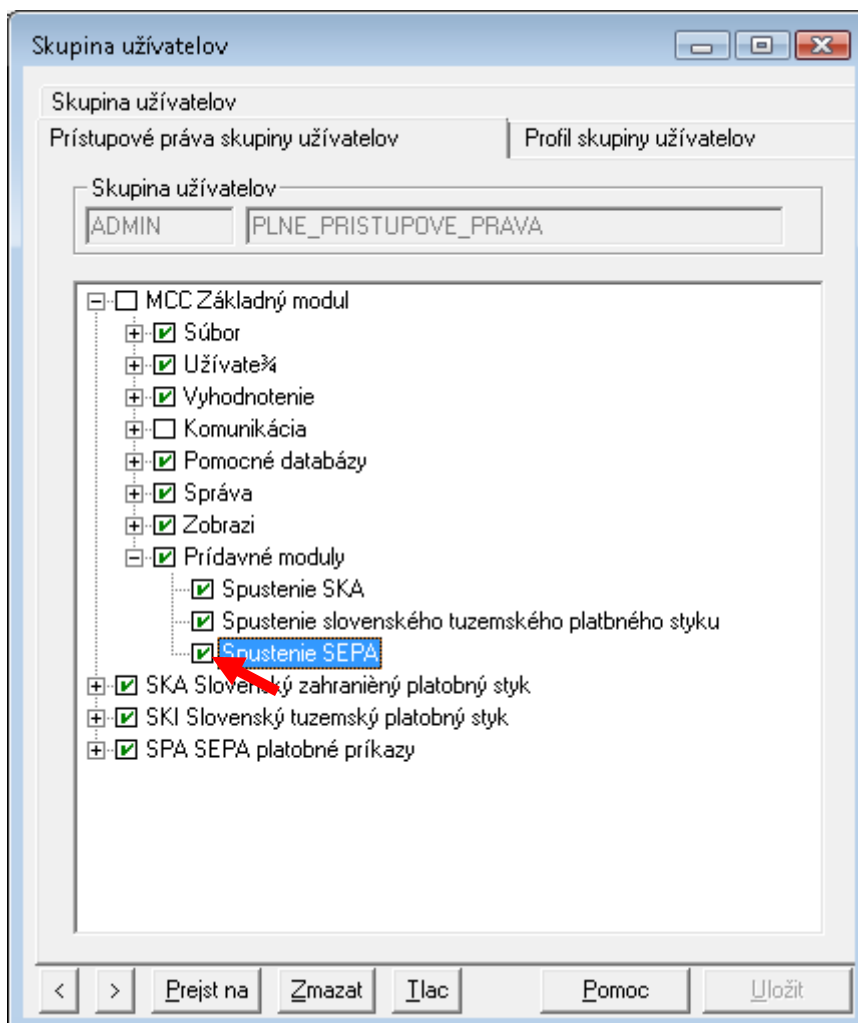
Skupina užívatelov

Skupina užívatelov
Prístupové práva skupiny užívatelov
Profil skupiny užívatelov

Skupina užívatelov
ADMIN
PLNE_PRISTUPOVE_PRAVA

MCC Základný modul
Súbor
Užívate¾
Vyhodnotenie
Komunikácia
Pomocné databázy
Správa
Zobrazi
Prídavné moduly
Spustenie SKA
Spustenie slovenského tuzemského platbného styku
Spustenie SEPA
SKA Slovenský zahranièný platobný styk
SKI Slovenský tuzemský platobný styk
SPA SEPA platobné príkazy

<
>
Prejst na
Zmazat
Tlac
Pomoc
Uložit